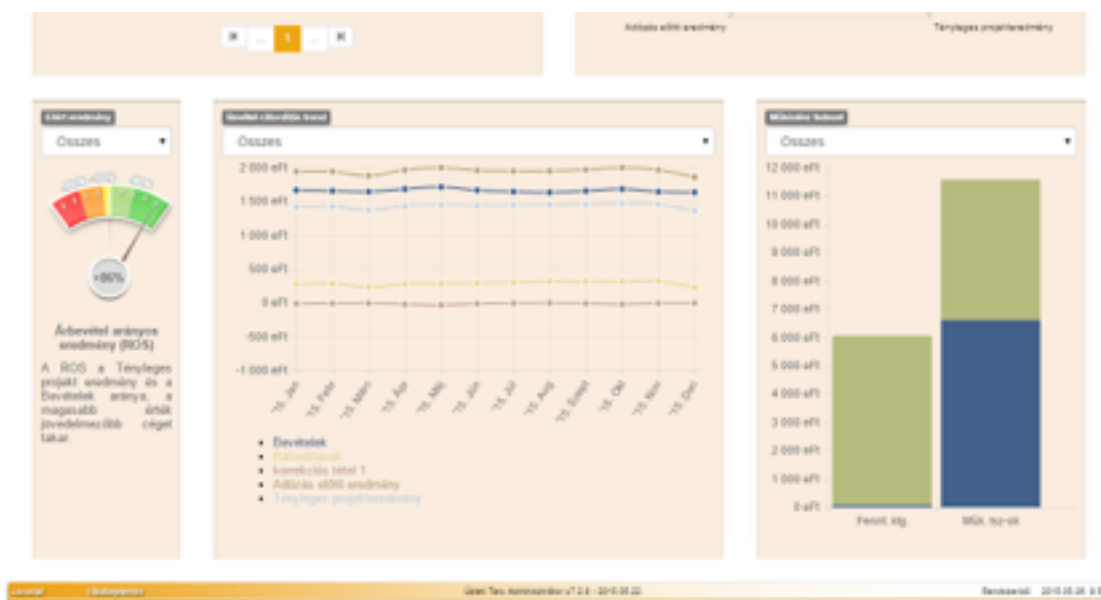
K ... 1 ... K

Adózás előtti eredmény Tényleges projekteredmény

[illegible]

Összes

+86%

Árbevétel arányos eredmény (ROS)

A ROS a Tényleges projekt eredmény és a Bevételek aránya, a magasabb érték jövedelmezőbb céget takar.

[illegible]

Összes

2 000 eFt
1 500 eFt
1 000 eFt
500 eFt
0 eFt
-500 eFt
-1 000 eFt

'15. Jan '15. Febr '15. Márc '15. Ápr '15. Máj '15. Jún '15. Júl '15. Aug '15. Szept '15. Okt '15. Nov '15. Dec

- Bevételek
- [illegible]
- korrekciós tétel 1
- Adózás előtti eredmény
- Tényleges projekteredmény

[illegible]

Összes

12 000 eFt
11 000 eFt
10 000 eFt
9 000 eFt
8 000 eFt
7 000 eFt
6 000 eFt
5 000 eFt
4 000 eFt
3 000 eFt
2 000 eFt
1 000 eFt
0 eFt

Fennt. ktg. Műk. tcz-ok

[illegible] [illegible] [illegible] v7.2.6 - 2015.05.22 Revízió: 2015.05.26 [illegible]